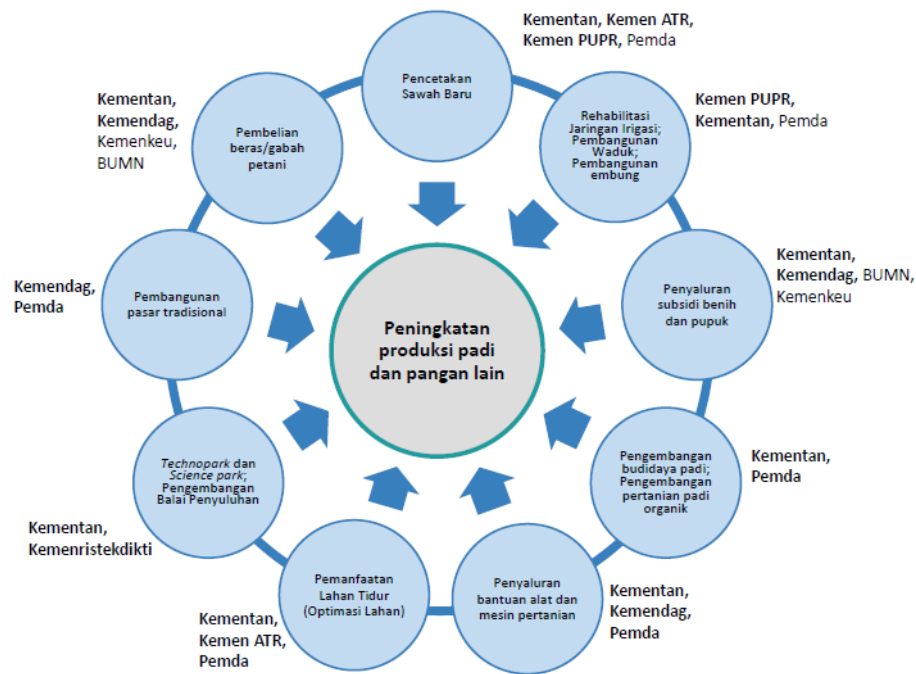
Kementan, Kemen ATR, Kemen PUPR, Pemda

Pencetakan Sawah Baru

Kemen PUPR, Kementan, Pemda

Rehabilitasi Jaringan Irigasi; Pembangunan Waduk; Pembangunan embung

Kementan, Kemendag, BUMN, Kemenkeu

Penyaluran subsidi benih dan pupuk

Kementan, Pemda

Pengembangan budidaya padi; Pengembangan pertanian padi organik

Kementan, Kemendag, Pemda

Penyaluran bantuan alat dan mesin pertanian

Kementan, Kemen ATR, Pemda

Pemanfaatan Lahan Tidur (Optimasi Lahan)

Kementan, Kemenristekdikti

*Technopark* dan *Science park*; Pengembangan Balai Penyuluhan

Kemendag, Pemda

Pembangunan pasar tradisional

Kementan, Kemendag, Kemenkeu, BUMN

Pembelian beras/gabah petani

Peningkatan produksi padi dan pangan lain